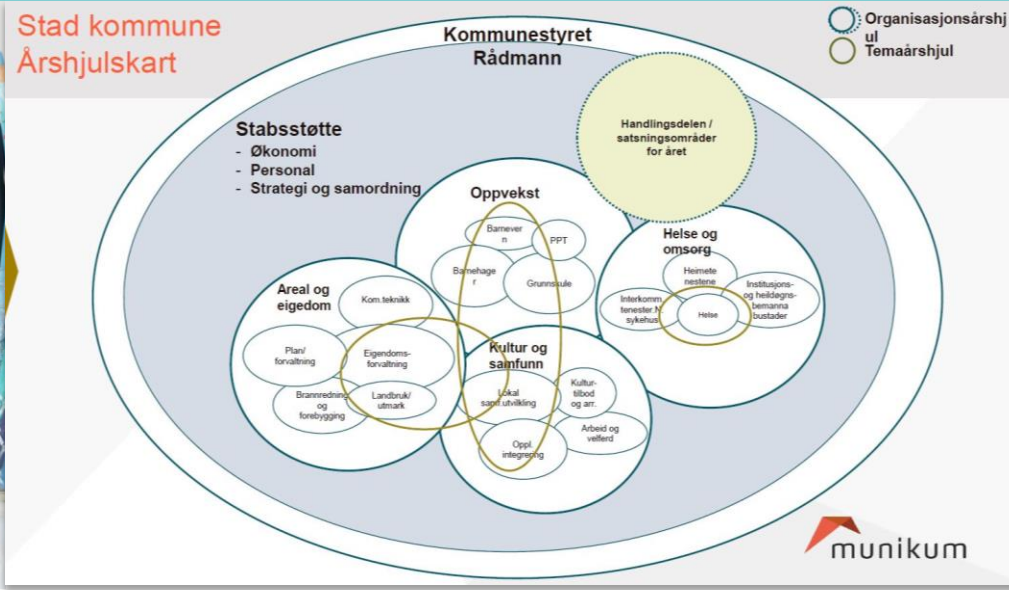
Stad kommune
Årshjulskart

Organisasjonsårshjul
Temaårshjul

Kommunestyret
Rådmann

Stabsstøtte
- Økonomi
- Personal
- Strategi og samordning

Handlingsdelen / satsningsområder for året

Oppvekst
Barnevern
PPT
Barnehager
Grunnskule

Helse og omsorg
Heimetenestene
Interkomm. tenester. N. sykehus
Helse
Institusjons- og heildøgnsbemanna bustader

Areal og eigedom
Kom.teknikk
Plan/ forvaltning
Eigedoms-forvaltning
Brannredning og forebygging
Landbruk/ utmark

Kultur og samfunn
Lokal samf.utvikling
Kultur-tilbod og arr.
Arbeid og velferd
Oppl. integrering

munikum